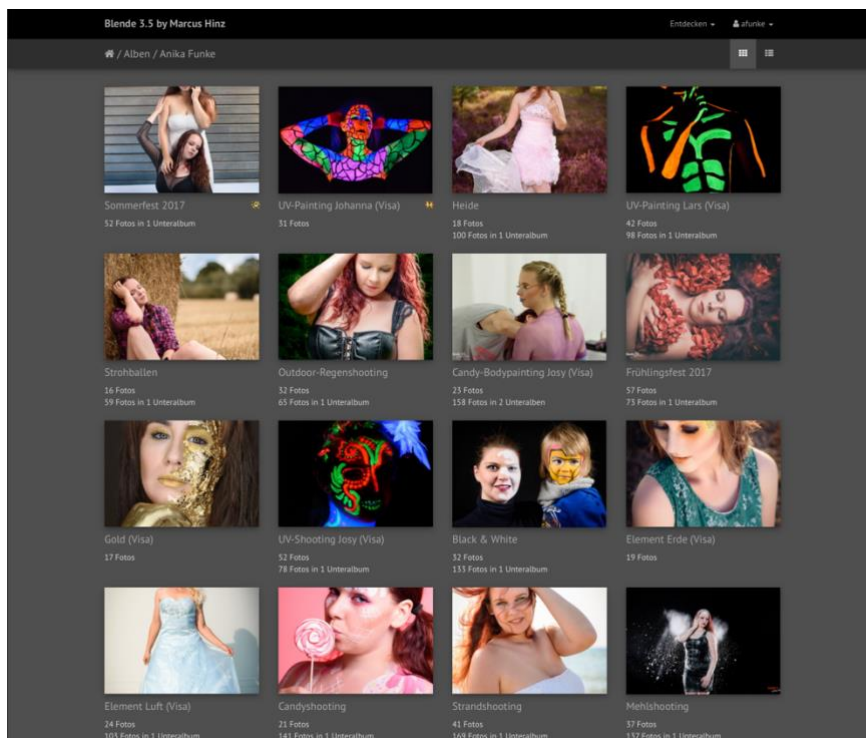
Blende 3.5 by Marcus Hinz

Entdecken ▾ afunke ▾

/ Alben / Anika Funke

Sommerfest 2017
52 Fotos in 1 Unteralbum

UV-Painting Johanna (Visa)
31 Fotos

Heide
18 Fotos
100 Fotos in 1 Unteralbum

UV-Painting Lars (Visa)
42 Fotos
98 Fotos in 1 Unteralbum

Strohballen
16 Fotos
59 Fotos in 1 Unteralbum

Outdoor-Regenshooting
32 Fotos
65 Fotos in 1 Unteralbum

Candy-Bodypainting Josy (Visa)
23 Fotos
158 Fotos in 2 Unteralben

Frühlingsfest 2017
57 Fotos
73 Fotos in 1 Unteralbum

Gold (Visa)
17 Fotos

UV-Shooting Josy (Visa)
52 Fotos
78 Fotos in 1 Unteralbum

Black & White
32 Fotos
133 Fotos in 1 Unteralbum

Element Erde (Visa)
19 Fotos

Element Luft (Visa)
24 Fotos
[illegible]

Candyshooting
21 Fotos
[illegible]

Strandshooting
41 Fotos
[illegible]

Mehlshooting
37 Fotos
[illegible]